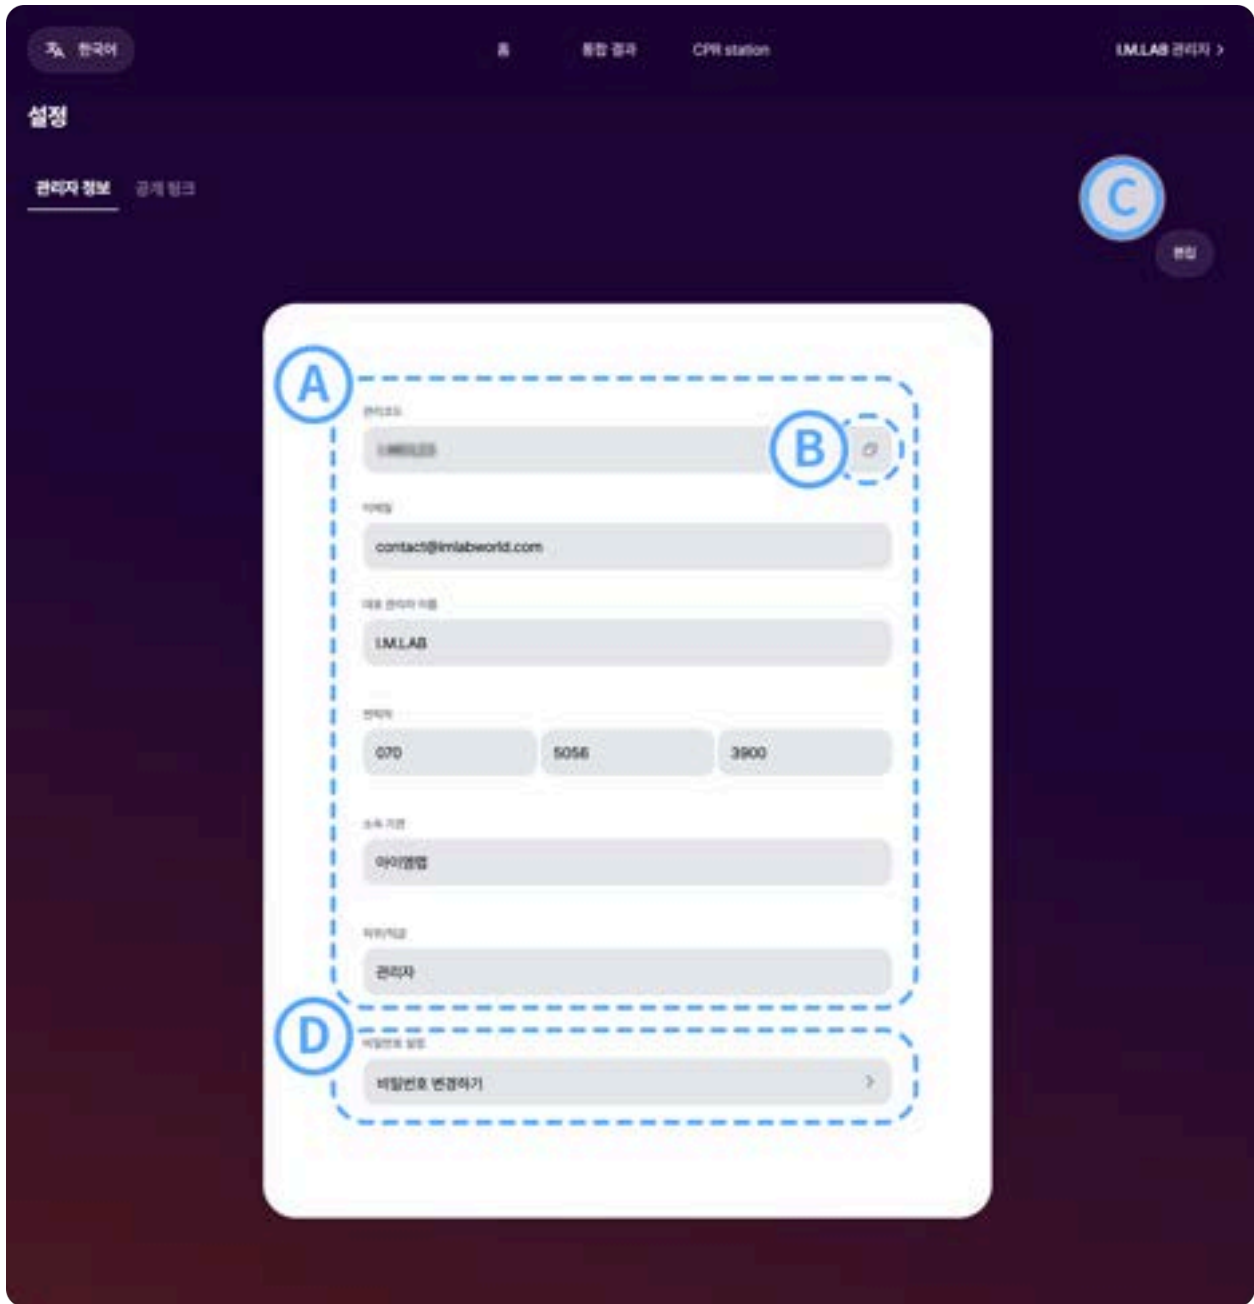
한국어

홈 통합 결과 CPR station

I.M.LAB 관리자 >

설정

관리자 정보 공개 링크

C

편집

A

관리코드

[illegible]

B

이메일

contact@imlabworld.com

대표 관리자 이름

I.M.LAB

연락처

070 5056 3900

소속 기관

아이엠랩

직위/직급

관리자

D

비밀번호 설정

비밀번호 변경하기 >